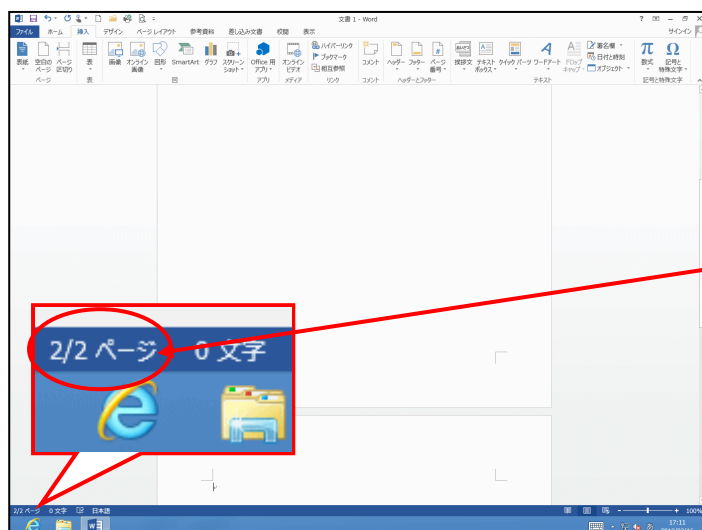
文書 1 - Word
? ― □ ×
ファイル ホーム 挿入 デザイン ページ レイアウト 参考資料 差し込み文書 校閲 表示
サインイン
表紙 空白のページ ページ区切り
ページ
表
表
画像 オンライン画像 図形 SmartArt グラフ スクリーンショット
図
Office 用アプリ
アプリ
オンラインビデオ
メディア
ハイパーリンク
ブックマーク
相互参照
リンク
コメント
コメント
ヘッダー フッター ページ番号
ヘッダーとフッター
挨拶文 テキストボックス クイックパーツ ワードアート ドロップキャップ
署名欄
日付と時刻
オブジェクト
テキスト
数式 記号と特殊文字
記号と特殊文字
2/2 ページ 0 文字
2/2 ページ 0 文字 日本語
100%
17:11